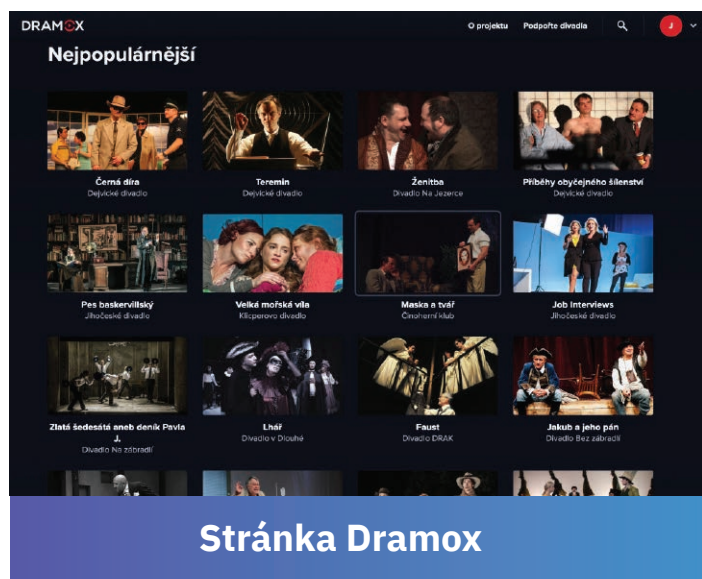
DRAMOX

O projektu Podpořte divadla J

Nejpopulárnější

Černá díra
Dejvické divadlo

Teremin
Dejvické divadlo

Ženitba
Divadlo Na Jezerce

Příběhy obyčejného šílenství
Dejvické divadlo

Pes baskervillský
Jihočeské divadlo

Velká mořská víla
Klicperovo divadlo

Maska a tvář
Činoherní klub

Job Interviews
Jihočeské divadlo

Zlatá šedesátá aneb deník Pavla J.
Divadlo Na zábradlí

Lhář
Divadlo v Dlouhé

Faust
Divadlo DRAK

Jakub a jeho pán
Divadlo Bez zábradlí

Stránka Dramox